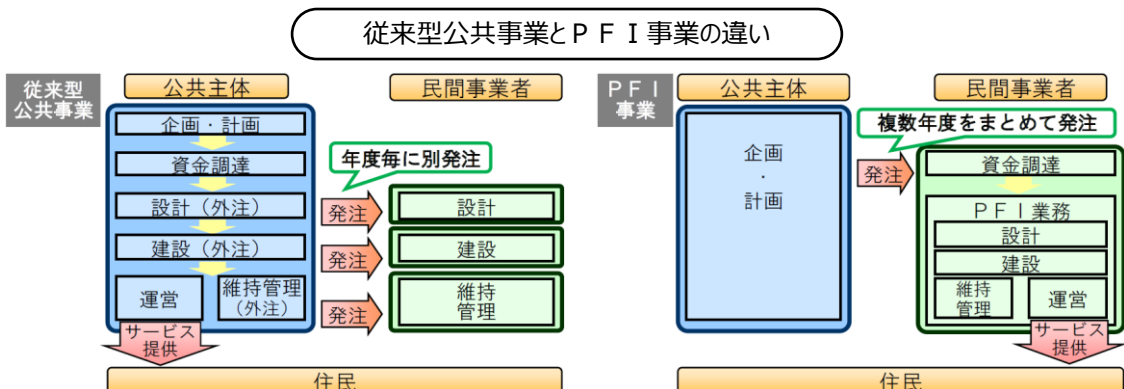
従来型公共事業とＰＦＩ事業の違い

従来型公共事業

公共主体

民間事業者

企画・計画

資金調達

設計（外注）

建設（外注）

運営

維持管理（外注）

年度毎に別発注

発注

設計

発注

建設

発注

維持管理

サービス提供

住民

ＰＦＩ事業

公共主体

民間事業者

企画・計画

複数年度をまとめて発注

発注

資金調達

ＰＦＩ業務

設計

建設

維持管理

運営

サービス提供

住民